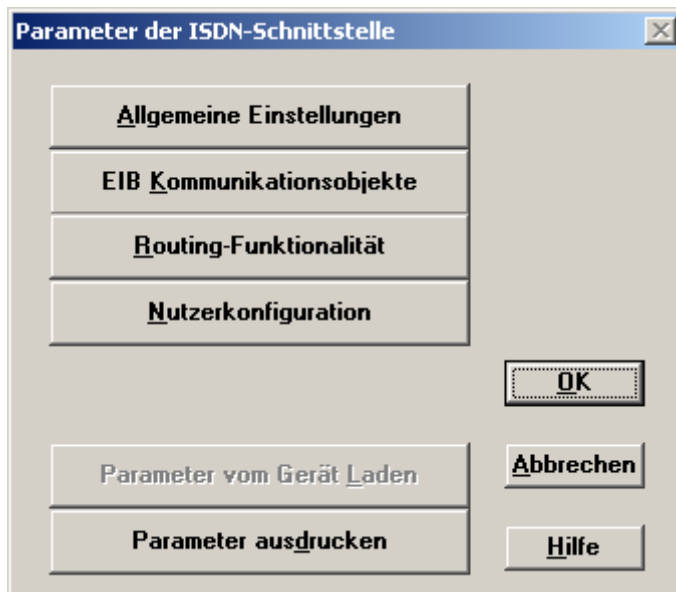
Parameter der ISDN-Schnittstelle

Allgemeine Einstellungen

EIB Kommunikationsobjekte

Routing-Funktionalität

Nutzerkonfiguration

OK

Parameter vom Gerät Laden

Abbrechen

Parameter ausdrucken

Hilfe